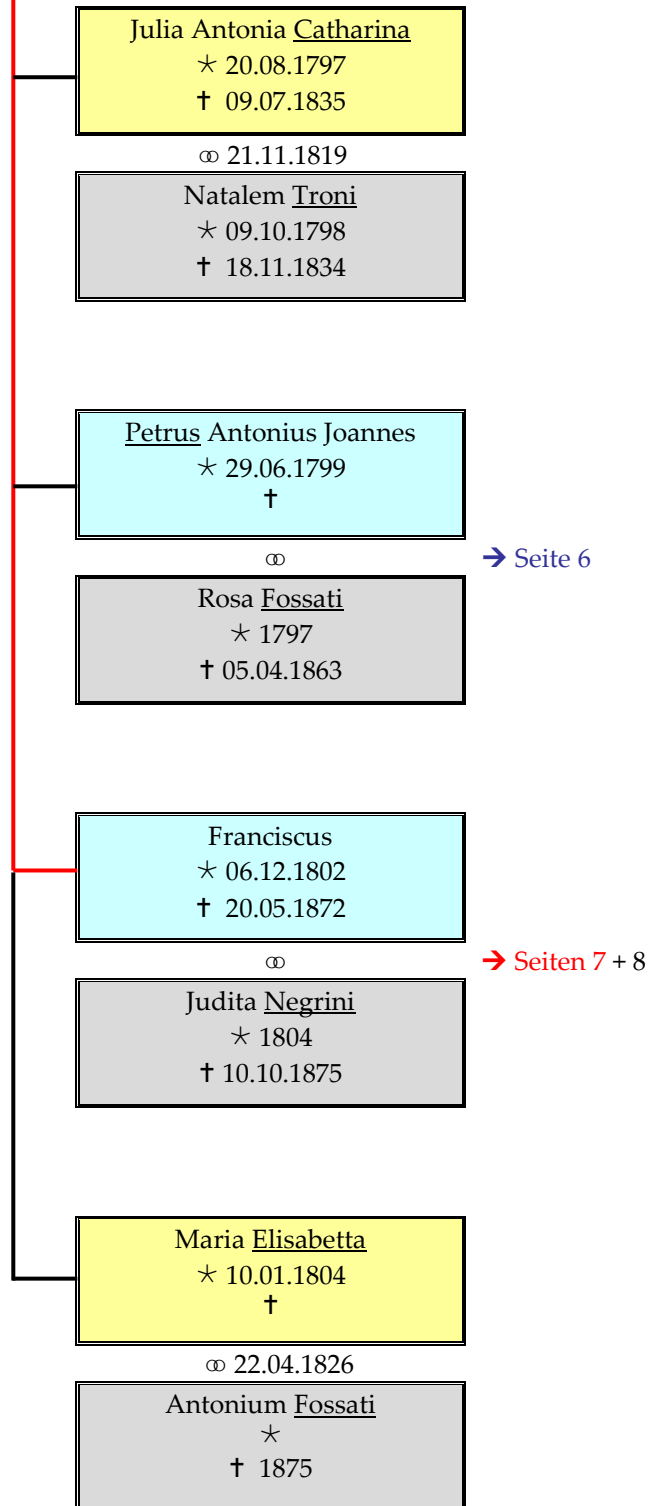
Julia Antonia Catharina
⋆ 20.08.1797
† 09.07.1835

⚭ 21.11.1819

Natalem Troni
⋆ 09.10.1798
† 18.11.1834

Petrus Antonius Joannes
⋆ 29.06.1799
†

⚭ → Seite 6

Rosa Fossati
⋆ 1797
† 05.04.1863

Franciscus
⋆ 06.12.1802
† 20.05.1872

⚭ → Seiten 7 + 8

Judita Negrini
⋆ 1804
† 10.10.1875

Maria Elisabetta
⋆ 10.01.1804
†

⚭ 22.04.1826

Antonium Fossati
⋆
† 1875